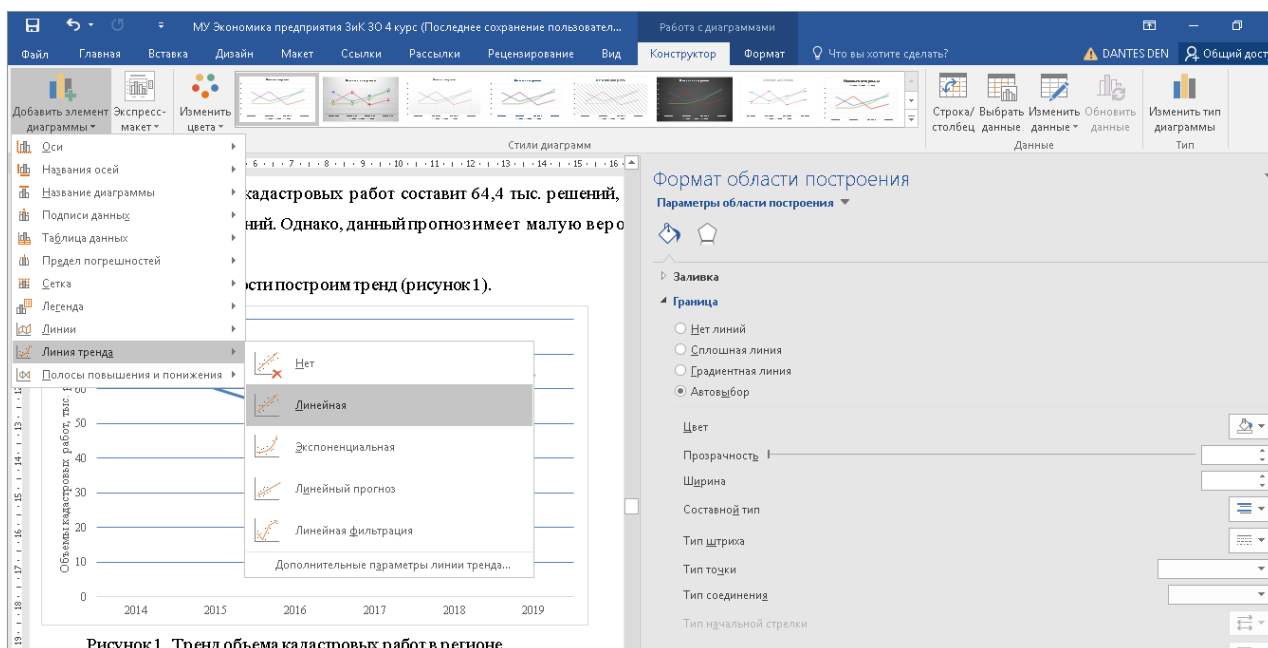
МУ Экономика предприятия ЗиК ЗО 4 курс (Последнее сохранение пользовател... Работа с диаграммами

Файл Главная Вставка Дизайн Макет Ссылки Рассылки Рецензирование Вид Конструктор Формат Что вы хотите сделать? DANTES DEN Общий дост

Добавить элемент диаграммы Экспресс-макет Изменить цвета Стили диаграмм Строка/столбец Выбрать данные Изменить данные Обновить данные Данные Изменить тип диаграммы Тип

Оси
Названия осей
Название диаграммы
Подписи данных
Таблица данных
Предел погрешностей
Сетка
Легенда
Линии
Линия тренда
Полосы повышения и понижения

Нет
Линейная
Экспоненциальная
Линейный прогноз
Линейная фильтрация
Дополнительные параметры линии тренда...

кадастровых работ составит 64,4 тыс. решений, ний. Однако, данный прогноз имеет малую веро

сти построим тренд (рисунок 1).

Объемы кадастровых работ, тыс. р

60
50
40
30
20
10
0
2014 2015 2016 2017 2018 2019

Рисунок 1. Тренд объема кадастровых работ в регионе

Формат области построения
Параметры области построения

Заливка
Граница
Нет линий
Сплошная линия
Градиентная линия
Автовыбор
Цвет
Прозрачность
Ширина
Составной тип
Тип штриха
Тип точки
Тип соединения
Тип начальной стрелки